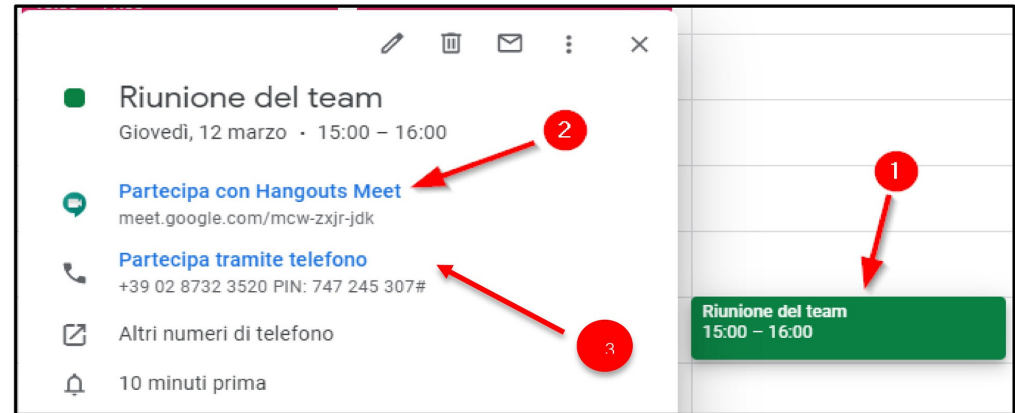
Riunione del team

Giovedì, 12 marzo · 15:00 – 16:00

Partecipa con Hangouts Meet

meet.google.com/mcw-zxjr-jdk

Partecipa tramite telefono

+39 02 8732 3520 PIN: 747 245 307#

Altri numeri di telefono

10 minuti prima

2

1

3

Riunione del team
15:00 – 16:00